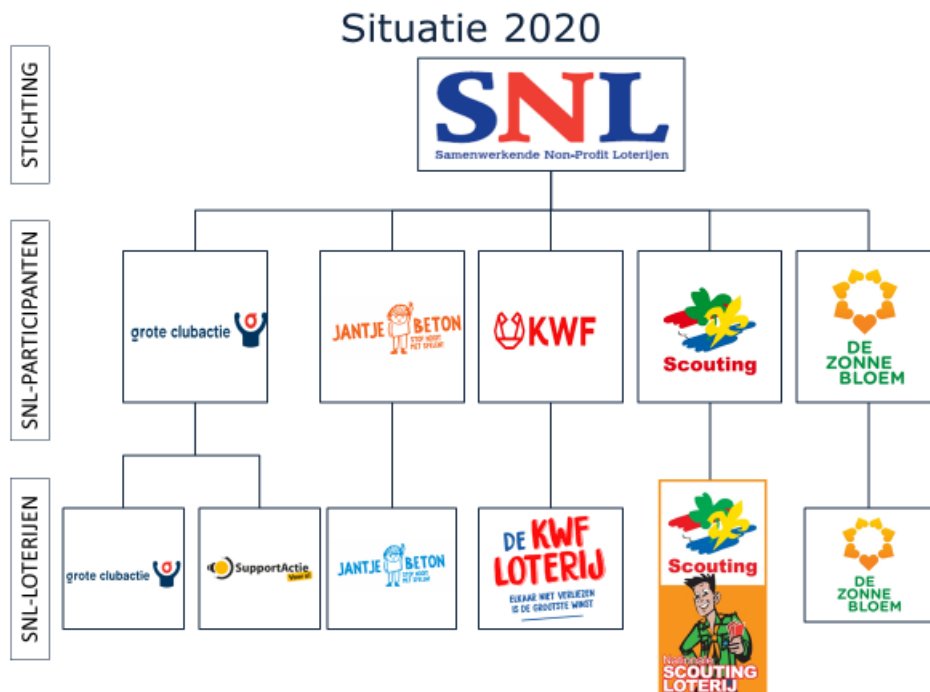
Situatie 2020

STICHTING

SNL
Samenwerkende Non-Profit Loterijen

SNL-PARTICIPANTEN

grote clubactie

JANTJE BETON
STOP NOOIT MET SPELEN!

KWF

Scouting

DE ZONNEBLOEM

SNL-LOTERIJEN

grote clubactie

SupportActie
Voor jij

JANTJE BETON
STOP NOOIT MET SPELEN!

DE KWF LOTERIJ
ELKAAR NIET VERLIEZEN IS DE GROOTSTE WINST

Scouting
Nationale SCOUTING LOTERIJ

DE ZONNEBLOEM